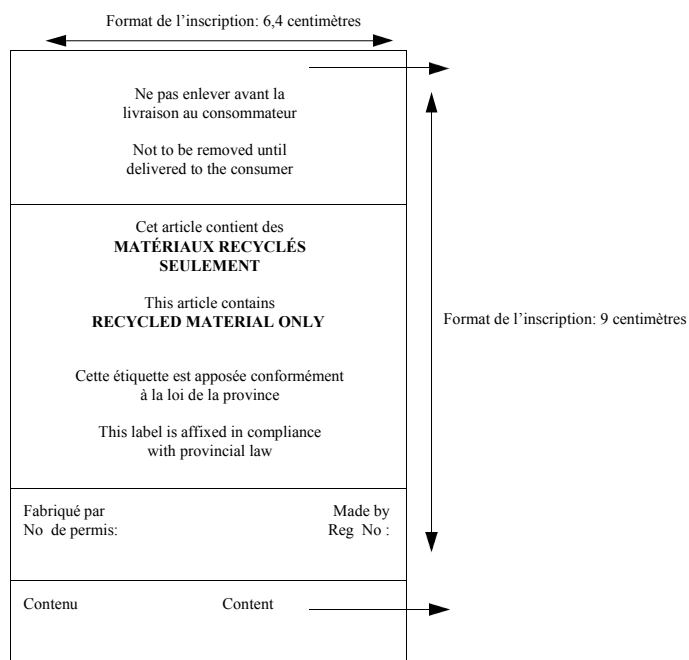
Format de l’inscription: 6,4 centimètres

Ne pas enlever avant la livraison au consommateur

Not to be removed until delivered to the consumer

Cet article contient des
**MATÉRIAUX RECYCLÉS SEULEMENT**

This article contains
**RECYCLED MATERIAL ONLY**

Cette étiquette est apposée conformément à la loi de la province

This label is affixed in compliance with provincial law

Format de l’inscription: 9 centimètres

Fabriqué par
No de permis:

Made by
Reg No :

Contenu

Content